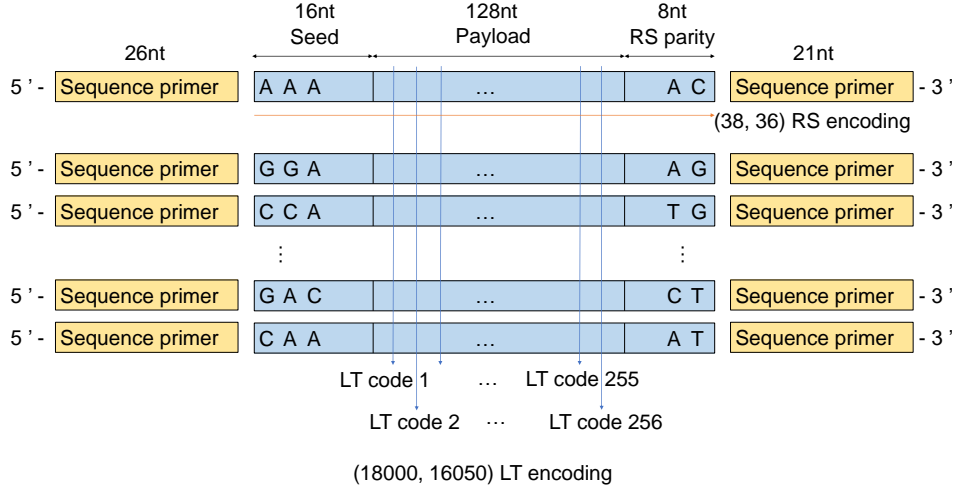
16nt
Seed

128nt
Payload

8nt
RS parity

26nt

21nt

5 ' - Sequence primer | A A A | … | A C | Sequence primer - 3 '

(38, 36) RS encoding

5 ' - Sequence primer | G G A | … | A G | Sequence primer - 3 '

5 ' - Sequence primer | C C A | … | T G | Sequence primer - 3 '

⋮ ⋮

5 ' - Sequence primer | G A C | … | C T | Sequence primer - 3 '

5 ' - Sequence primer | C A A | … | A T | Sequence primer - 3 '

LT code 1 … LT code 255

LT code 2 … LT code 256

(18000, 16050) LT encoding